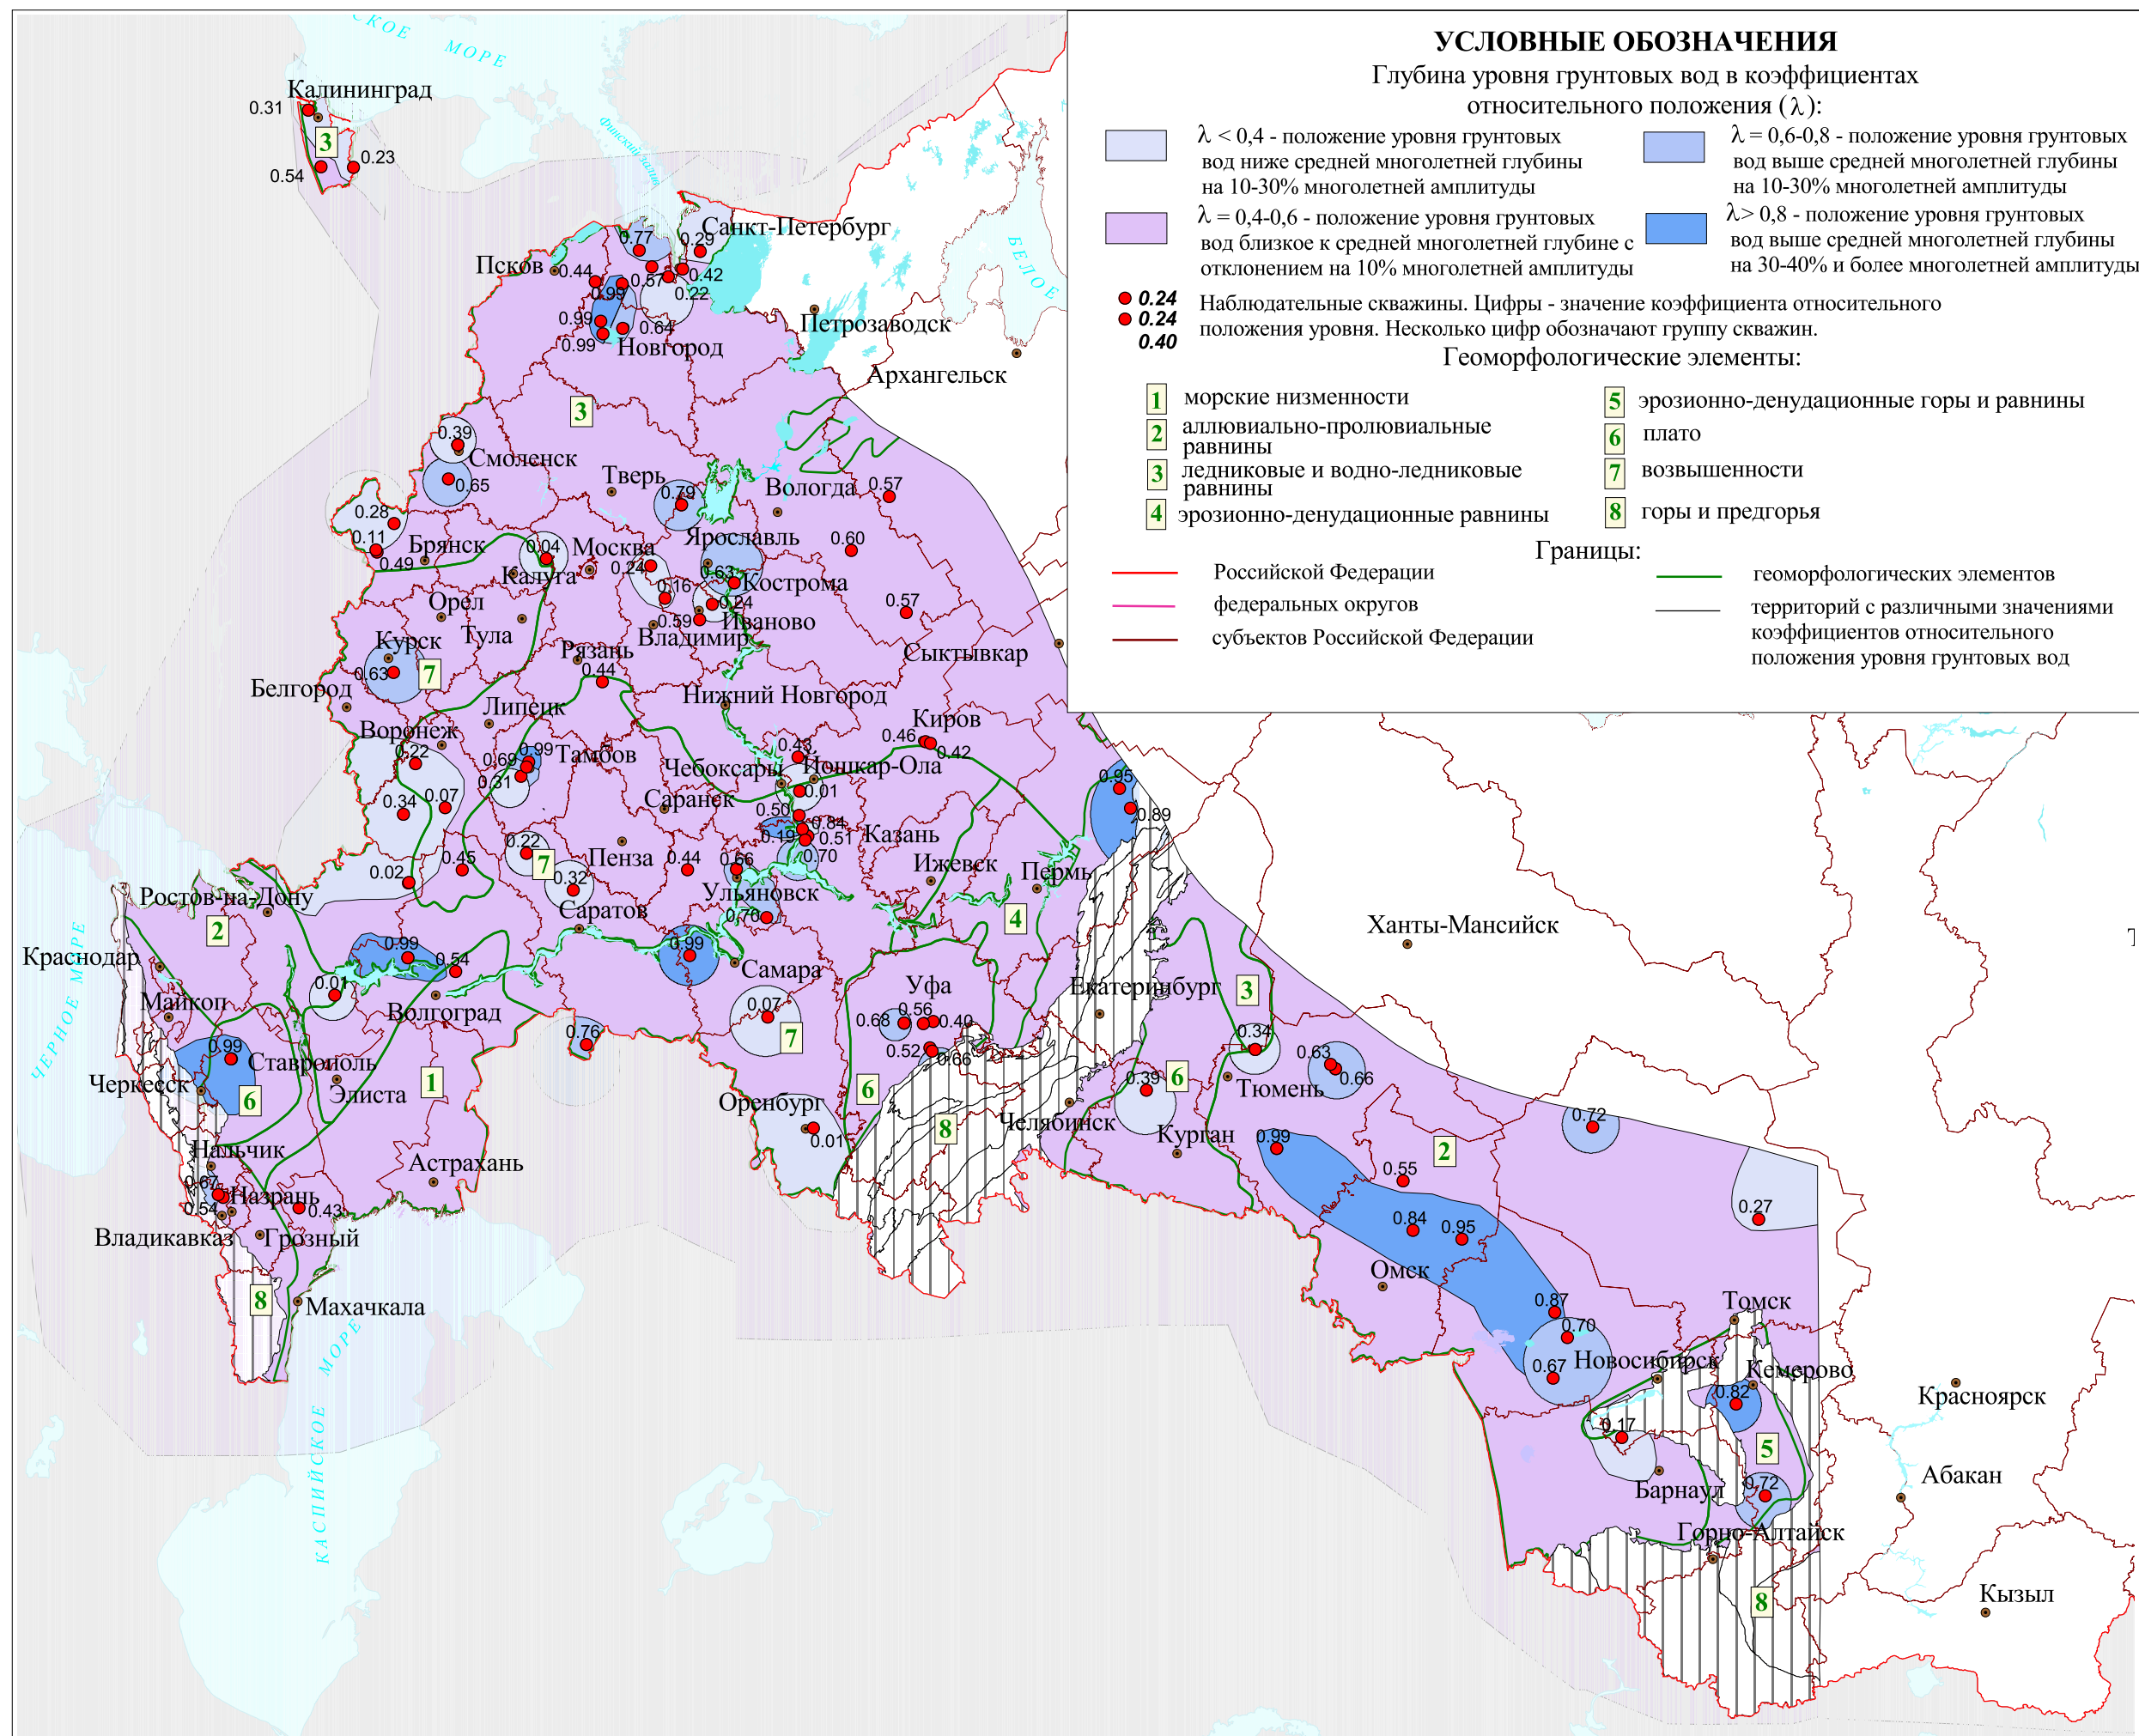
УСЛОВНЫЕ ОБОЗНАЧЕНИЯ
Глубина уровня грунтовых вод в коэффициентах относительного положения (λ):

λ < 0,4 - положение уровня грунтовых вод ниже средней многолетней глубины на 10-30% многолетней амплитуды

λ = 0,6-0,8 - положение уровня грунтовых вод выше средней многолетней глубины на 10-30% многолетней амплитуды

λ = 0,4-0,6 - положение уровня грунтовых вод близкое к средней многолетней глубине с отклонением на 10% многолетней амплитуды

λ> 0,8 - положение уровня грунтовых вод выше средней многолетней глубины на 30-40% и более многолетней амплитуды

0.24
0.24
0.40
Наблюдательные скважины. Цифры - значение коэффициента относительного положения уровня. Несколько цифр обозначают группу скважин.

Геоморфологические элементы:
1 морские низменности
2 аллювиально-пролювиальные равнины
3 ледниковые и водно-ледниковые равнины
4 эрозионно-денудационные равнины
5 эрозионно-денудационные горы и равнины
6 плато
7 возвышенности
8 горы и предгорья

Границы:
Российской Федерации
федеральных округов
субъектов Российской Федерации
геоморфологических элементов
территорий с различными значениями коэффициентов относительного положения уровня грунтовых вод

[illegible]СКОЕ МОРЕ
Финский залив
БЕЛОЕ
ЧЕРНОЕ МОРЕ
КАСПИЙСКОЕ МОРЕ

Калининград 0.31 3 0.23 0.54
Санкт-Петербург 0.77 0.29 0.42 0.57 0.22
Псков 0.44 0.99 0.99 0.64 0.99 Новгород
Петрозаводск
Архангельск
3
Смоленск 0.39 0.65
Тверь 0.79
Вологда 0.57
0.28 0.11 Брянск 0.49
0.04 Москва
Ярославль
0.60
Калуга 0.24 0.63 Кострома 0.16 0.24 0.59 Иваново
Орел Тула
Владимир
0.57
Курск 0.63 7
Рязань 0.44
Сыктывкар
Белгород
Липецк
Нижний Новгород
Киров 0.46 0.42
Воронеж 0.22
0.69 0.99 Тамбов 0.31
Чебоксары 0.43 Йошкар-Ола
0.01
Саранск
0.34 0.07
0.95 0.89
0.50 0.19 0.84 0.51 Казань 0.70
0.22 7 Пенза 0.44 0.66
Ижевск
Пермь
0.02 0.45
0.32
Ульяновск
Ростов-на-Дону
Саратов
0.76
4
2
0.99 0.54
0.99
Самара
Ханты-Мансийск
Краснодар
0.01
Уфа
Екатеринбург 3
Майкоп
Волгоград
0.07 7
0.68 0.56 0.40
0.52 0.66
0.76
0.34
0.99 Ставрополь
0.63 0.66
Черкесск 6
Элиста 1
6
0.39 6
Тюмень
Оренбург 0.01
8
Челябинск
Курган 0.99
0.72
Нальчик
Астрахань
2
0.55
0.67 Назрань 0.43 0.54
0.27
Владикавказ Грозный
0.84 0.95
8
Махачкала
Омск
0.87 0.70
Томск
0.67 Новосибирск
Кемерово 0.82
Красноярск
0.17
5
Абакан
Барнаул 0.72
Горно-Алтайск
8
Кызыл